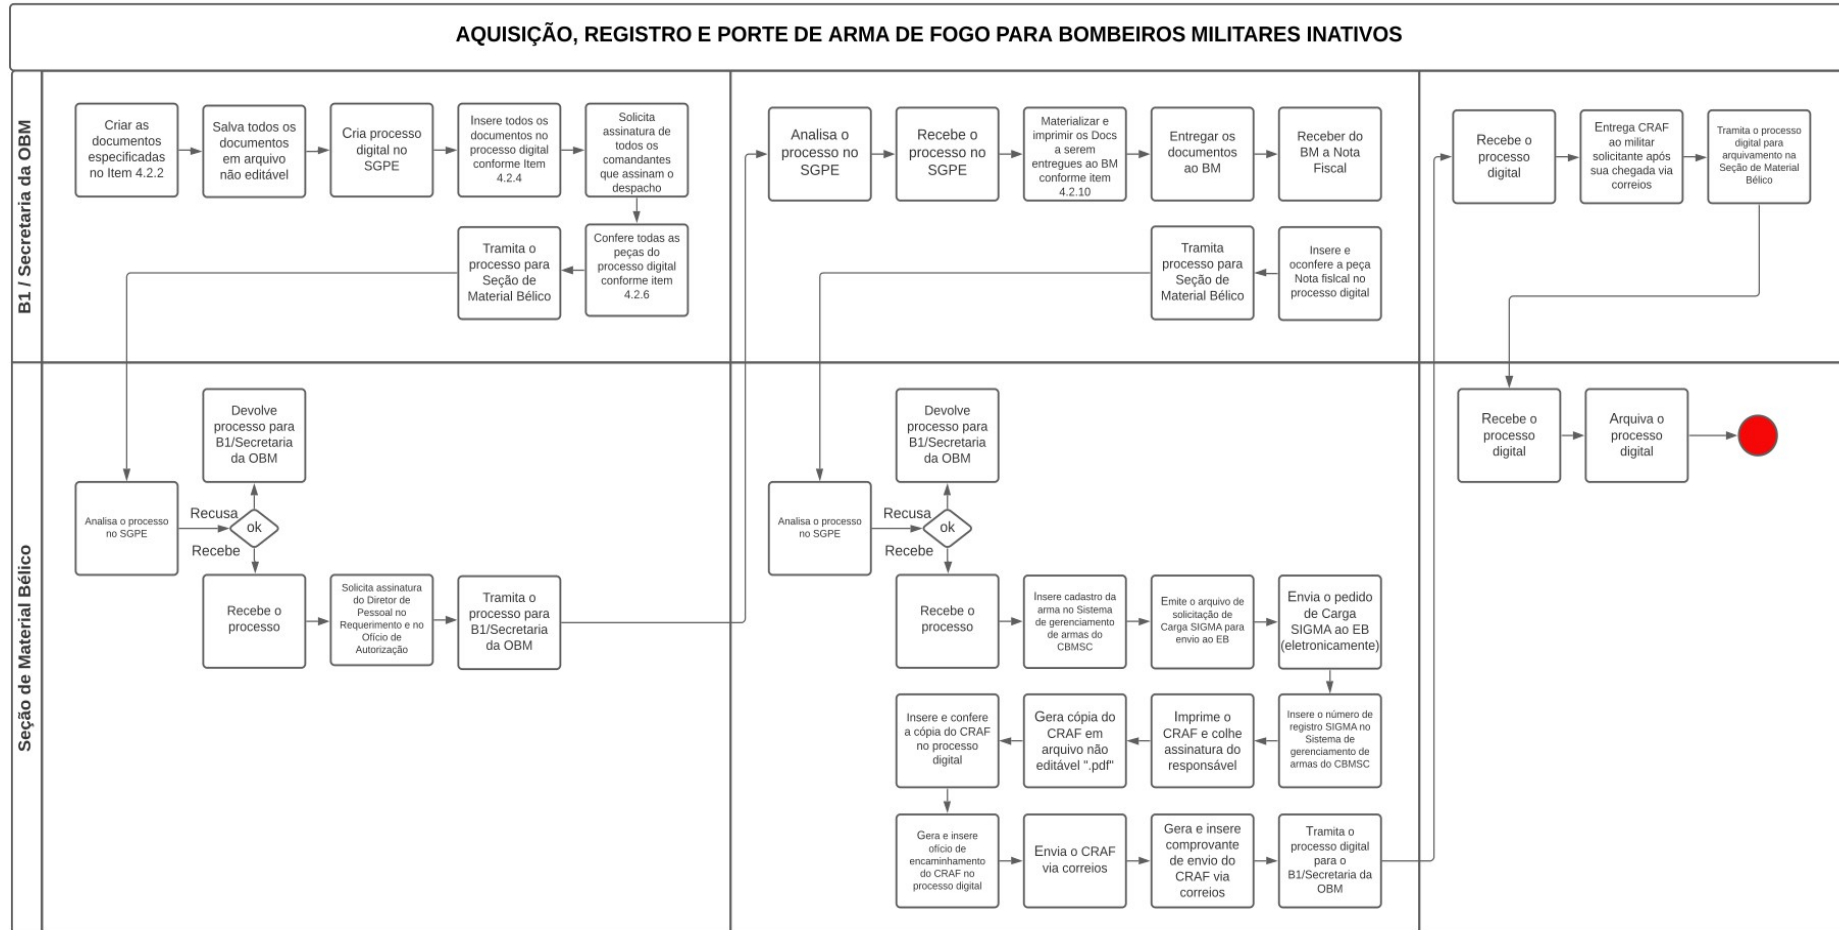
AQUISIÇÃO, REGISTRO E PORTE DE ARMA DE FOGO PARA BOMBEIROS MILITARES INATIVOS

B1 / Secretaria da OBM

Criar as documentos especificadas no Item 4.2.2

Salva todos os documentos em arquivo não editável

Cria processo digital no SGPE

Insere todos os documentos no processo digital conforme Item 4.2.4

Solicita assinatura de todos os comandantes que assinam o despacho

Confere todas as peças do processo digital conforme item 4.2.6

Tramita o processo para Seção de Material Bélico

Analisa o processo no SGPE

Recebe o processo no SGPE

Materializar e imprimir os Docs a serem entregues ao BM conforme item 4.2.10

Entregar os documentos ao BM

Receber do BM a Nota Fiscal

Insere e oconfere a peça Nota fislcal no processo digital

Tramita o processo para Seção de Material Bélico

Recebe o processo digital

Entrega CRAF ao militar solicitante após sua chegada via correios

Tramita o processo digital para arquivamento na Seção de Material Bélico

Seção de Material Bélico

Devolve processo para B1/Secretaria da OBM

Analisa o processo no SGPE

Recusa

ok

Recebe

Recebe o processo

Solicita assinatura do Diretor de Pessoal no Requerimento e no Ofício de Autorização

Tramita o processo para B1/Secretaria da OBM

Devolve processo para B1/Secretaria da OBM

Analisa o processo no SGPE

Recusa

ok

Recebe

Recebe o processo

Insere cadastro da arma no Sistema de gerenciamento de armas do CBMSC

Emite o arquivo de solicitação de Carga SIGMA para envio ao EB

Envia o pedido de Carga SIGMA ao EB (eletronicamente)

Insere o número de registro SIGMA no Sistema de gerenciamento de armas do CBMSC

Imprime o CRAF e colhe assinatura do responsável

Gera cópia do CRAF em arquivo não editável ".pdf"

Insere e confere a cópia do CRAF no processo digital

Gera e insere ofício de encaminhamento do CRAF no processo digital

Envia o CRAF via correios

Gera e insere comprovante de envio do CRAF via correios

Tramita o processo digital para o B1/Secretaria da OBM

Recebe o processo digital

Arquiva o processo digital